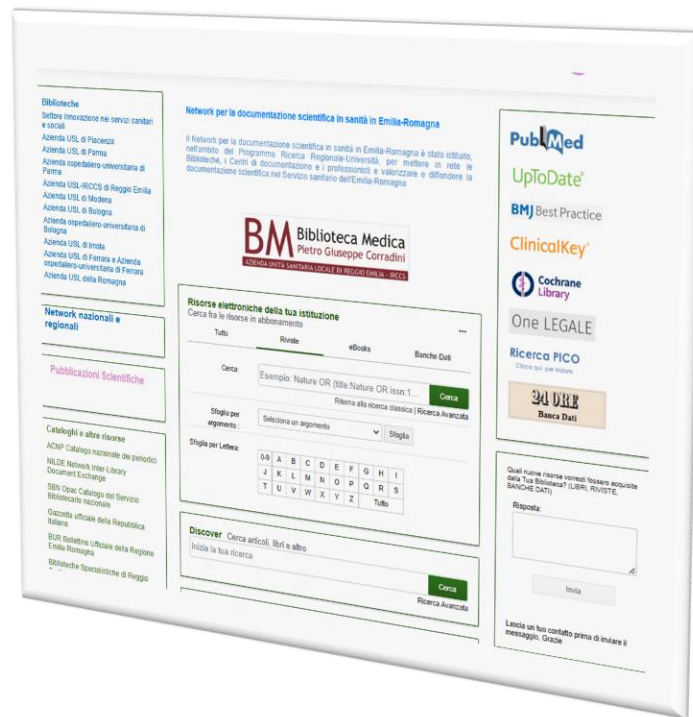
Biblioteche
Settore Innovazione nei servizi sanitari e sociali
Azienda USL di Piacenza
Azienda USL di Parma
Azienda ospedaliero-universitaria di Parma
Azienda USL-IRCCS di Reggio Emilia
Azienda USL di Modena
Azienda USL di Bologna
Azienda ospedaliero-universitaria di Bologna
Azienda USL di Imola
Azienda USL di Ferrara e Azienda ospedaliero-universitaria di Ferrara
Azienda USL della Romagna

Network nazionali e regionali

Pubblicazioni Scientifiche

Cataloghi e altre risorse
ACNP Catalogo nazionale dei periodici
NILDE Network Inter-Library Document Exchange
SBN Opac Catalogo del Servizio Bibliotecario nazionale
Gazzetta ufficiale della Repubblica Italiana
BUR Bollettino Ufficiale della Regione Emilia Romagna
Biblioteche Specialistiche di Reggio

Network per la documentazione scientifica in sanità in Emilia-Romagna

Il Network per la documentazione scientifica in sanità in Emilia-Romagna è stato istituito, nell'ambito del Programma Ricerca Regionale-Università, per mettere in rete le Biblioteche, i Centri di documentazione e i professionisti e valorizzare e diffondere la documentazione scientifica nel Servizio sanitario dell'Emilia-Romagna

BM Biblioteca Medica Pietro Giuseppe Corradini
AZIENDA UNITÀ SANITARIA LOCALE DI REGGIO EMILIA - IRCCS

Risorse elettroniche della tua istituzione
Cerca fra le risorse in abbonamento
...
Tutto
Riviste
eBooks
Banche Dati
Cerca:
Esempio: Nature OR (title:Nature OR issn:1...
Cerca
Ritorna alla ricerca classica | Ricerca Avanzata
Sfoglia per argomento
Seleziona un argomento
Sfoglia
Sfoglia per Lettera:

| 0-9 | A | B | C | D | E | F | G | H | I |
|---|---|---|---|---|---|---|---|---|---|
| J | K | L | M | N | O | P | Q | R | S |
| T | U | V | W | X | Y | Z | Tutto | | |

Discover Cerca articoli, libri e altro
Inizia la tua ricerca
Cerca
Ricerca Avanzata

PubMed
UpToDate®
BMJ Best Practice
ClinicalKey®
Cochrane Library
One LEGALE
Ricerca PICO
Clicca qui per iniziare
24 ORE
Banca Dati

Quali nuove risorse vorresti fossero acquisite dalla Tua Biblioteca? (LIBRI, RIVISTE, BANCHE DATI)
Risposta:
Invia
Lascia un tuo contatto prima di inviare il messaggio. Grazie